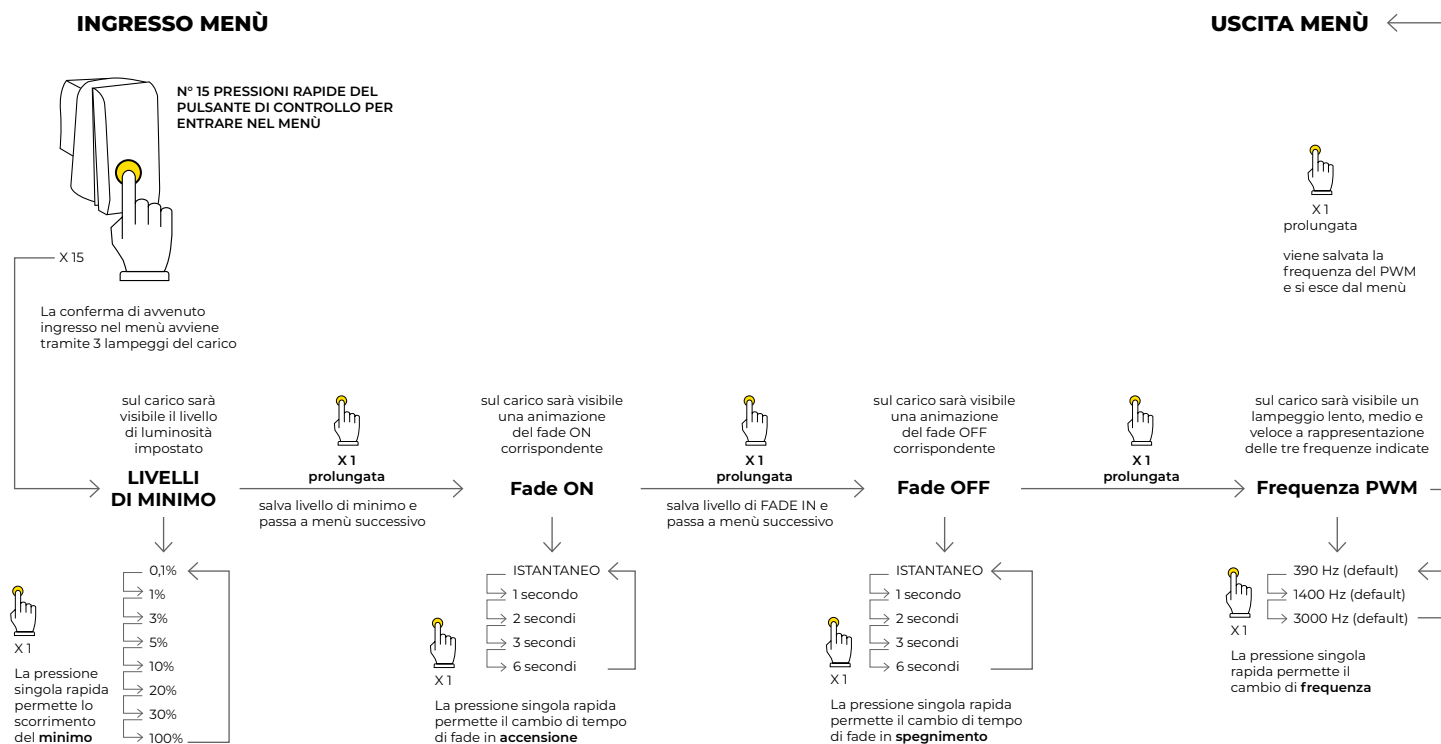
INGRESSO MENÙ

USCITA MENÙ

N° 15 PRESSIONI RAPIDE DEL PULSANTE DI CONTROLLO PER ENTRARE NEL MENÙ

X 15

La conferma di avvenuto ingresso nel menù avviene tramite 3 lampeggi del carico

X 1
prolungata

viene salvata la frequenza del PWM e si esce dal menù

sul carico sarà visibile il livello di luminosità impostato

LIVELLI DI MINIMO

X 1
prolungata

salva livello di minimo e passa a menù successivo

sul carico sarà visibile una animazione del fade ON corrispondente

Fade ON

X 1
prolungata

salva livello di FADE IN e passa a menù successivo

sul carico sarà visibile una animazione del fade OFF corrispondente

Fade OFF

X 1
prolungata

sul carico sarà visibile un lampeggio lento, medio e veloce a rappresentazione delle tre frequenze indicate

Frequenza PWM

0,1%
1%
3%
5%
10%
20%
30%
100%

X 1

La pressione singola rapida permette lo scorrimento del **minimo**

ISTANTANEO
1 secondo
2 secondi
3 secondi
6 secondi

X 1

La pressione singola rapida permette il cambio di tempo di fade in **accensione**

ISTANTANEO
1 secondo
2 secondi
3 secondi
6 secondi

X 1

La pressione singola rapida permette il cambio di tempo di fade in **spegnimento**

390 Hz (default)
1400 Hz (default)
3000 Hz (default)

X 1

La pressione singola rapida permette il cambio di **frequenza**